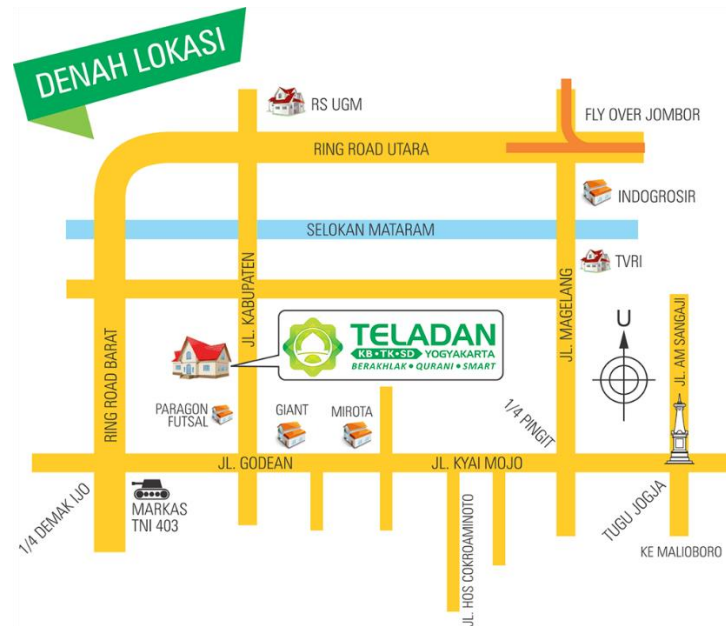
DENAH LOKASI

RS UGM

FLY OVER JOMBOR

RING ROAD UTARA

INDOGROSIR

SELOKAN MATARAM

TVRI

JL. KABUPATEN

JL. MAGELANG

U

JL. AM SANGAJI

RING ROAD BARAT

TELADAN
KB • TK • SD YOGYAKARTA
BERAKHLAK • QURANI • SMART

PARAGON FUTSAL

GIANT

MIROTA

1/4 PINGIT

JL. GODEAN

JL. KYAI MOJO

1/4 DEMAK IJO

MARKAS TNI 403

JL. HOS COKROAMINOTO

TUGU JOGJA

KE MALIOBORO